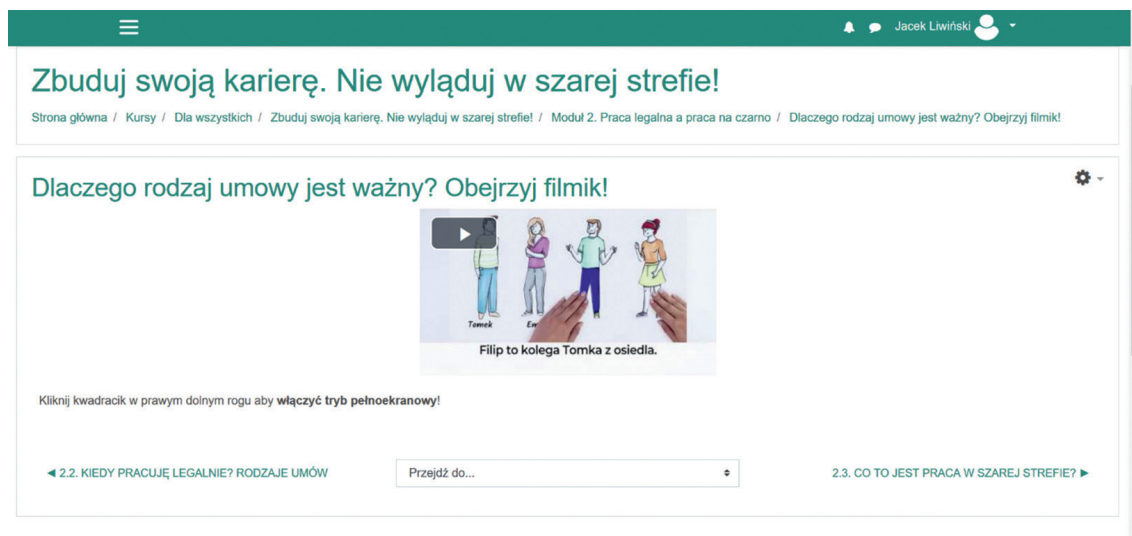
Jacek Liwiński

Zbuduj swoją karierę. Nie wyląduj w szarej strefie!

Strona główna / Kursy / Dla wszystkich / Zbuduj swoją karierę. Nie wyląduj w szarej strefie! / Moduł 2. Praca legalna a praca na czarno / Dlaczego rodzaj umowy jest ważny? Obejrzyj filmik!

Dlaczego rodzaj umowy jest ważny? Obejrzyj filmik!

Tomek Em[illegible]

Filip to kolega Tomka z osiedla.

Kliknij kwadracik w prawym dolnym rogu aby **włączyć tryb pełnoekranowy**!

◄ 2.2. KIEDY PRACUJĘ LEGALNIE? RODZAJE UMÓW

Przejdź do...

2.3. CO TO JEST PRACA W SZAREJ STREFIE? ►